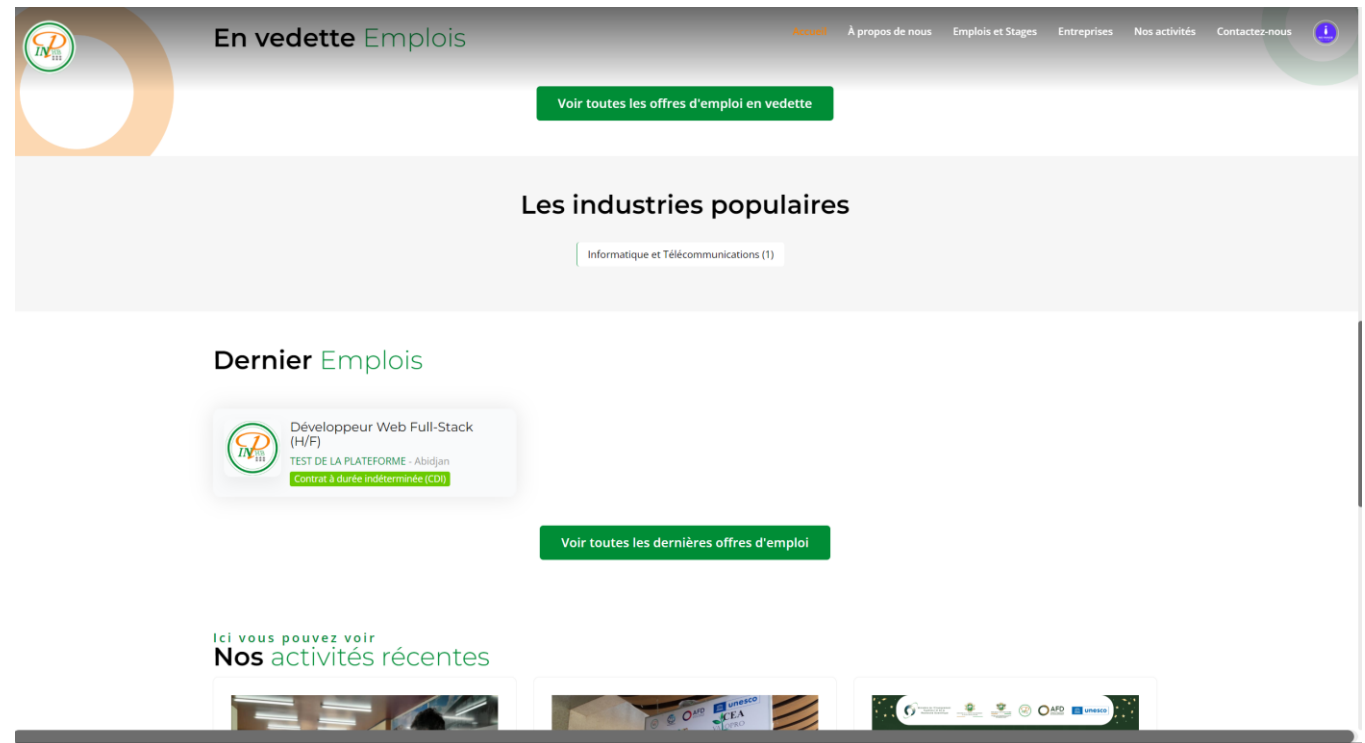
En vedette Emplois

Accueil À propos de nous Emplois et Stages Entreprises Nos activités Contactez-nous

Voir toutes les offres d'emploi en vedette

Les industries populaires

Informatique et Télécommunications (1)

Dernier Emplois

Développeur Web Full-Stack (H/F)
TEST DE LA PLATEFORME - Abidjan
Contrat à durée indéterminée (CDI)

Voir toutes les dernières offres d'emploi

Ici vous pouvez voir
Nos activités récentes

AFD unesco CEA

AFD unesco